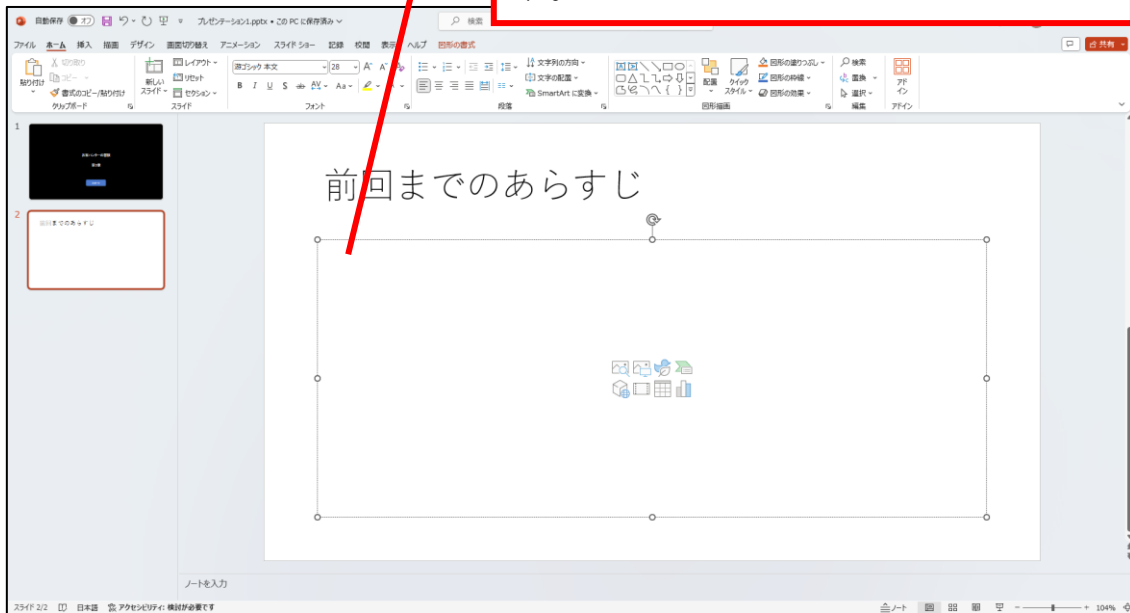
自動保存 オフ プレゼンテーション1.pptx • この PC に保存済み 検索

ファイル ホーム 挿入 描画 デザイン 画面切り替え アニメーション スライド ショー 記録 校閲 表示 ヘルプ 図形の書式 共有

貼り付け 切り取り コピー 書式のコピー/貼り付け クリップボード 新しいスライド レイアウト リセット セクション スライド 游ゴシック 本文 28 フォント 段落 文字列の方向 文字の配置 SmartArt に変換 配置 クイック スタイル 図形の塗りつぶし 図形の枠線 図形の効果 図形描画 検索 置換 選択 編集 アドイン アドイン

1

2 前回までのあらすじ

前回までのあらすじ

ノートを入力

スライド 2/2 日本語 アクセシビリティ: 検討が必要です ノート 104%